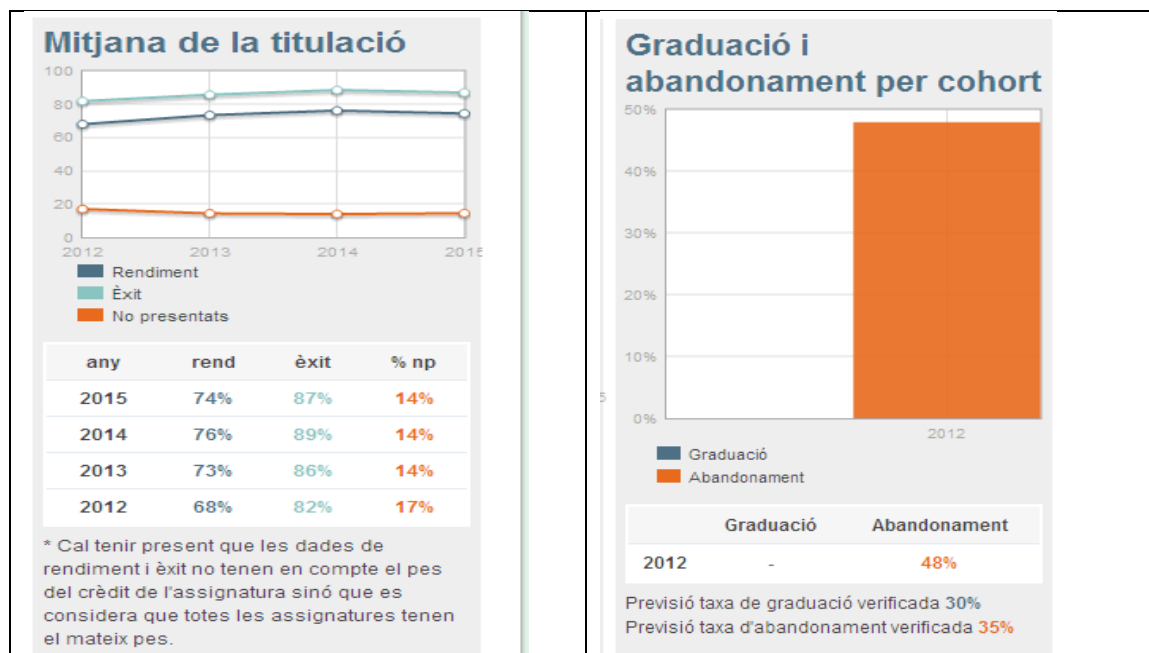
Mitjana de la titulació

100
80
60
40
20
0
2012 2013 2014 2015

Rendiment
Èxit
No presentats

| any | rend | èxit | % np |
|---|---|---|---|
| 2015 | 74% | 87% | 14% |
| 2014 | 76% | 89% | 14% |
| 2013 | 73% | 86% | 14% |
| 2012 | 68% | 82% | 17% |

* Cal tenir present que les dades de rendiment i èxit no tenen en compte el pes del crèdit de l'assignatura sinó que es considera que totes les assignatures tenen el mateix pes.

Graduació i abandonament per cohort

50%
40%
30%
20%
10%
0%
2012

Graduació
Abandonament

| | Graduació | Abandonament |
|---|---|---|
| 2012 | - | 48% |

Previsió taxa de graduació verificada 30%
Previsió taxa d'abandonament verificada 35%